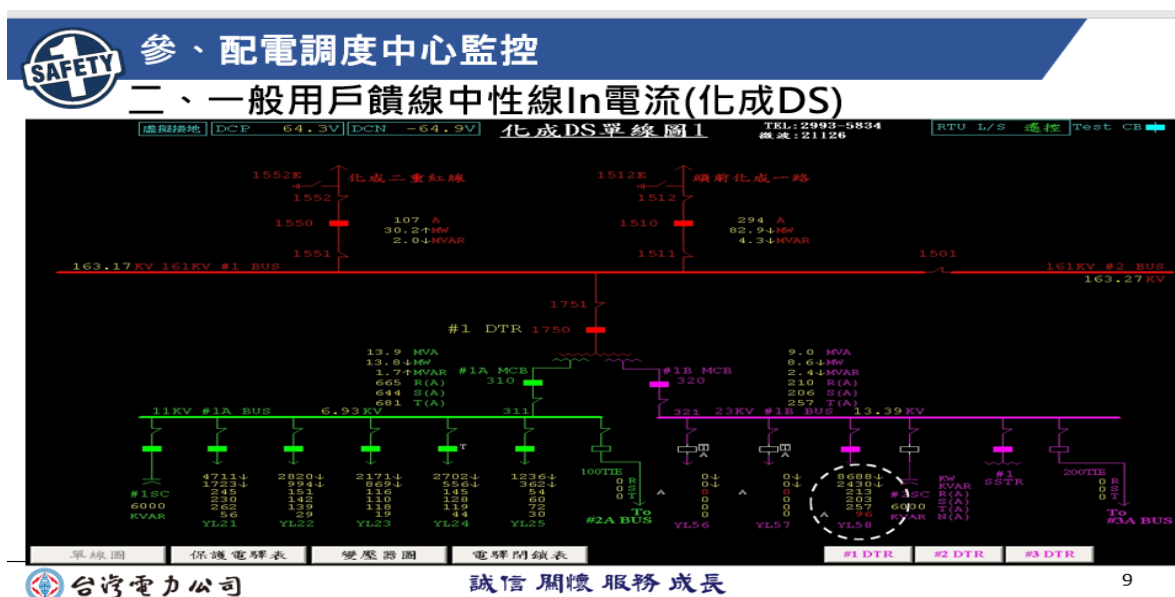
SAFETY

參、配電調度中心監控

二、一般用戶饋線中性線In電流(化成DS)

處理接地 DCP 64.3V DCN -64.9V

化成DS單線圖1

TEL:2993-5834
機號:21126

RTU L/S 遙控 Test CB

1552E 化成二重紅線
1552
1550
1551

107 A
30.2 MW
2.0 MVAR

1512E 頭前化成一路
1512
1510
1511

294 A
82.9 MW
4.3 MVAR

1501

163.17 KV 161KV #1 BUS

161KV #2 BUS
163.27 KV

1751

#1 DTR 1750

13.9 MVA
13.8 MW
1.7 MVAR
665 R(A)
644 S(A)
681 T(A)

#1A MCB
310

#1B MCB
320

9.0 MVA
8.6 MW
2.4 MVAR
210 R(A)
206 S(A)
257 T(A)

11KV #1A BUS 6.93 KV
311

321 23KV #1B BUS 13.39 KV

4711
1723
245
230
262
56
YL21

2820
994
151
142
139
29
YL22

2171
869
116
110
118
19
YL23

2702
556
145
128
119
44
YL24

1336
362
54
60
72
30
YL25

#1SC
6000
KVAR

100TIE
0 R
0 S
0 T
To
#2A BUS

0
0
0
0
0
0
YL56

0
0
0
0
0
0
YL57

8688
2430
213
203
257
96
YL58

#3SC
6000
KVAR

KW
KVAR
R(A)
S(A)
T(A)
N(A)

#1
SSTR

200TIE
0 R
0 S
0 T
To
#3A BUS

單線圖 保護電驛表 變壓器圖 電驛閉鎖表

#1 DTR #2 DTR #3 DTR

台灣電力公司

誠信 關懷 服務 成長

9